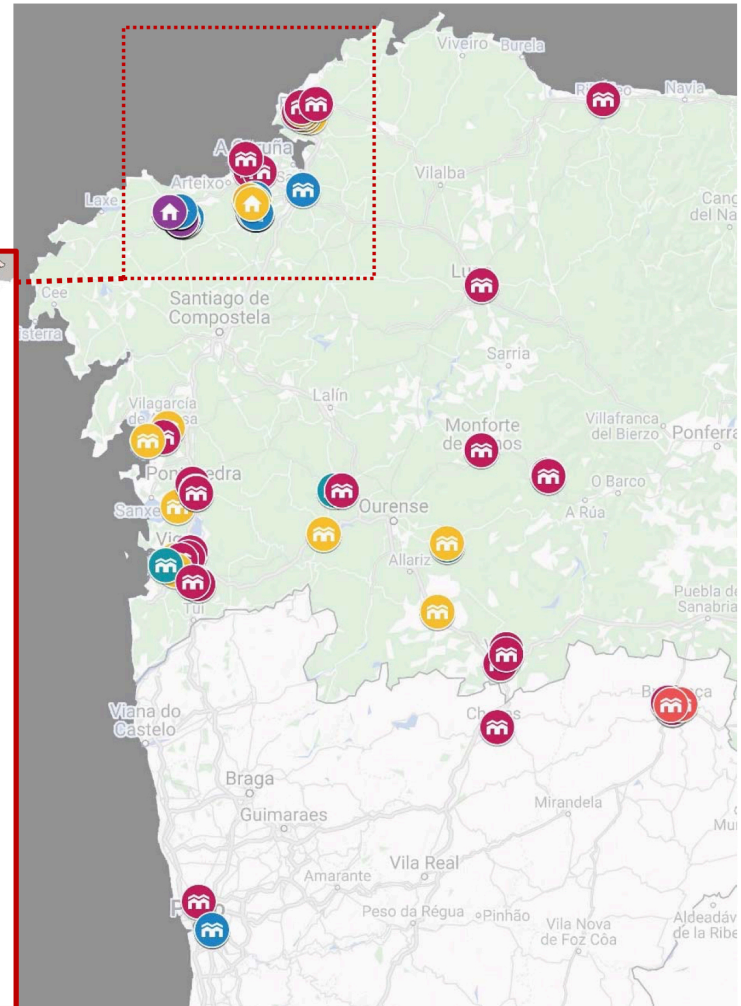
Viveiro Burela
Ri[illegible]co Navia
A Coruña
Arteixo
Laxe
Vilalba
Cang
del Na
Cee
Lu
Santiago de Compostela
isterra
Sarria
Lalín
Vilagarcía de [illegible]sa
Monforte de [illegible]os
Villafranca del Bierzo
Ponferra
Pon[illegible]edra
O Barco
Sanxe
Ourense
A Rúa
Vi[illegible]
Allariz
Tui
Puebla de Sanabria
B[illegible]ça
Viana do Castelo
Ch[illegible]s
Braga
Mirandela
Guimaraes
Mu
Vila Real
Amarante
P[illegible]
Peso da Régua
Pinhão
Vila Nova de Foz Côa
Aldeadáv de la Ribe